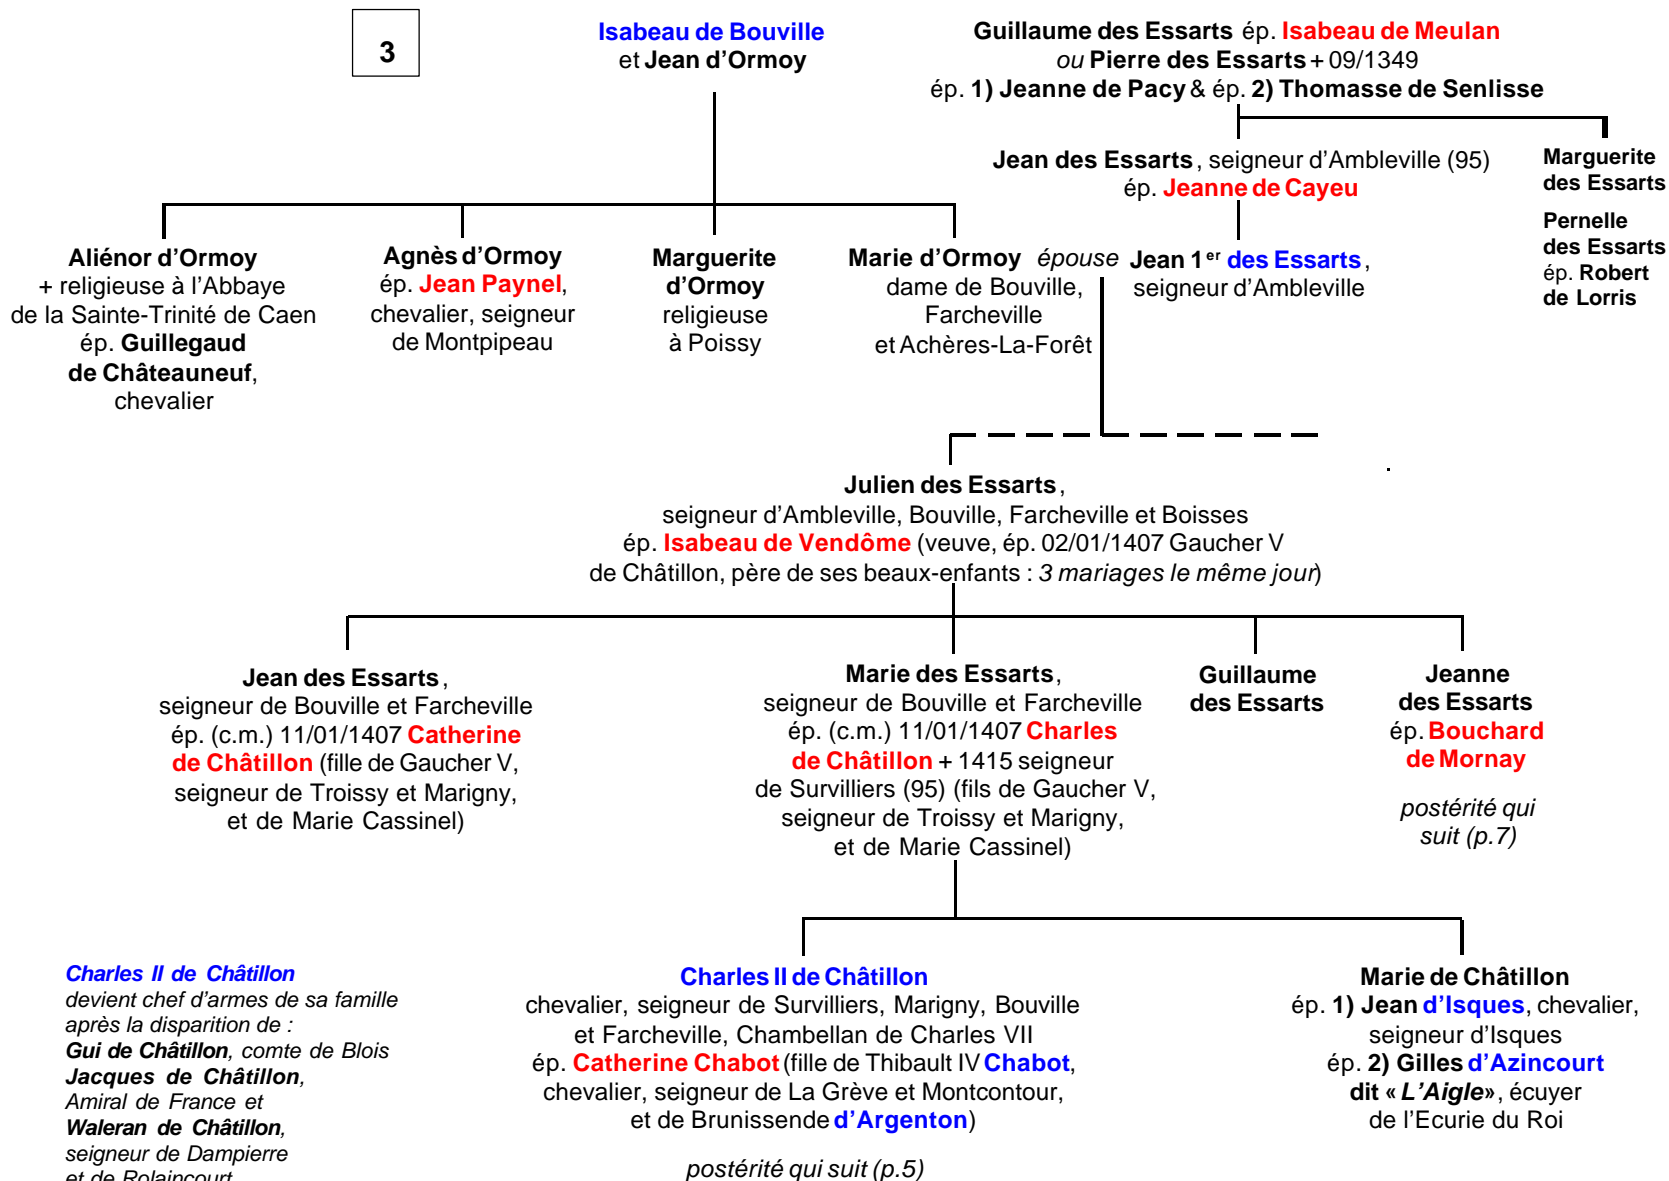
3

Isabeau de Bouville et Jean d'Ormoy

Guillaume des Essarts ép. Isabeau de Meulan ou Pierre des Essarts + 09/1349 ép. 1) Jeanne de Pacy & ép. 2) Thomasse de Senlisse

Jean des Essarts, seigneur d'Ambleville (95) ép. Jeanne de Cayeu

Marguerite des Essarts

Pernelle des Essarts ép. Robert de Lorris

Aliénor d'Ormoy + religieuse à l'Abbaye de la Sainte-Trinité de Caen ép. Guillegaud de Châteauneuf, chevalier

Agnès d'Ormoy ép. Jean Paynel, chevalier, seigneur de Montpipeau

Marguerite d'Ormoy religieuse à Poissy

Marie d'Ormoy dame de Bouville, Farcheville et Achères-La-Forêt

épouse

Jean 1$^{er}$ des Essarts, seigneur d'Ambleville

Julien des Essarts, seigneur d'Ambleville, Bouville, Farcheville et Boisses ép. Isabeau de Vendôme (veuve, ép. 02/01/1407 Gaucher V de Châtillon, père de ses beaux-enfants : 3 mariages le même jour)

Jean des Essarts, seigneur de Bouville et Farcheville ép. (c.m.) 11/01/1407 Catherine de Châtillon (fille de Gaucher V, seigneur de Troissy et Marigny, et de Marie Cassinel)

Marie des Essarts, seigneur de Bouville et Farcheville ép. (c.m.) 11/01/1407 Charles de Châtillon + 1415 seigneur de Survilliers (95) (fils de Gaucher V, seigneur de Troissy et Marigny, et de Marie Cassinel)

Guillaume des Essarts

Jeanne des Essarts ép. Bouchard de Mornay

postérité qui suit (p.7)

Charles II de Châtillon devient chef d'armes de sa famille après la disparition de : Gui de Châtillon, comte de Blois Jacques de Châtillon, Amiral de France et Waleran de Châtillon, seigneur de Dampierre et de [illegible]

Charles II de Châtillon chevalier, seigneur de Survilliers, Marigny, Bouville et Farcheville, Chambellan de Charles VII ép. Catherine Chabot (fille de Thibault IV Chabot, chevalier, seigneur de La Grève et Montcontour, et de Brunissende d'Argenton)

postérité qui suit (p.5)

Marie de Châtillon ép. 1) Jean d'Isques, chevalier, seigneur d'Isques ép. 2) Gilles d'Azincourt dit « L'Aigle», écuyer de l'Ecurie du Roi